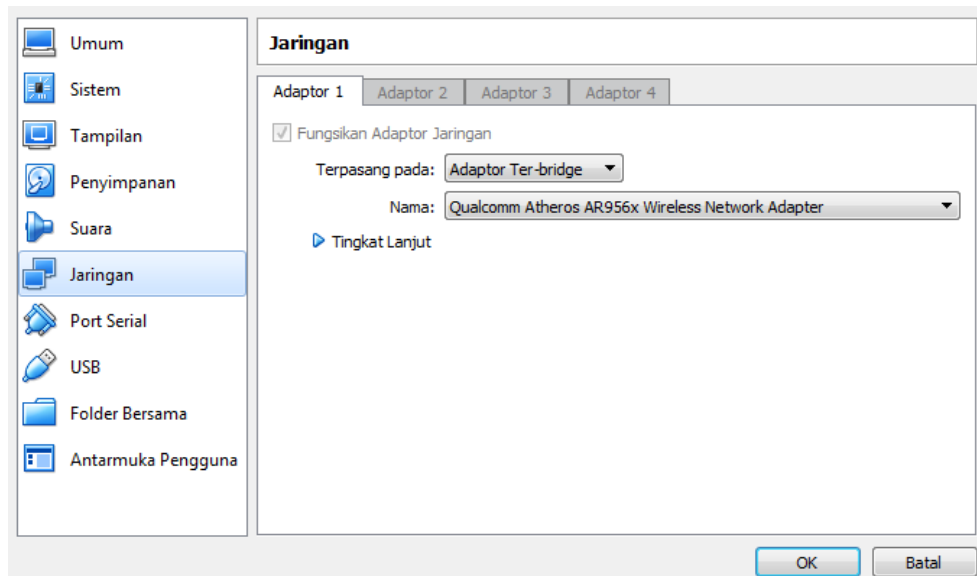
Umum
Sistem
Tampilan
Penyimpanan
Suara
Jaringan
Port Serial
USB
Folder Bersama
Antarmuka Pengguna

Jaringan

Adaptor 1 | Adaptor 2 | Adaptor 3 | Adaptor 4

Fungsikan Adaptor Jaringan

Terpasang pada: Adaptor Ter-bridge

Nama: Qualcomm Atheros AR956x Wireless Network Adapter

Tingkat Lanjut

OK
Batal